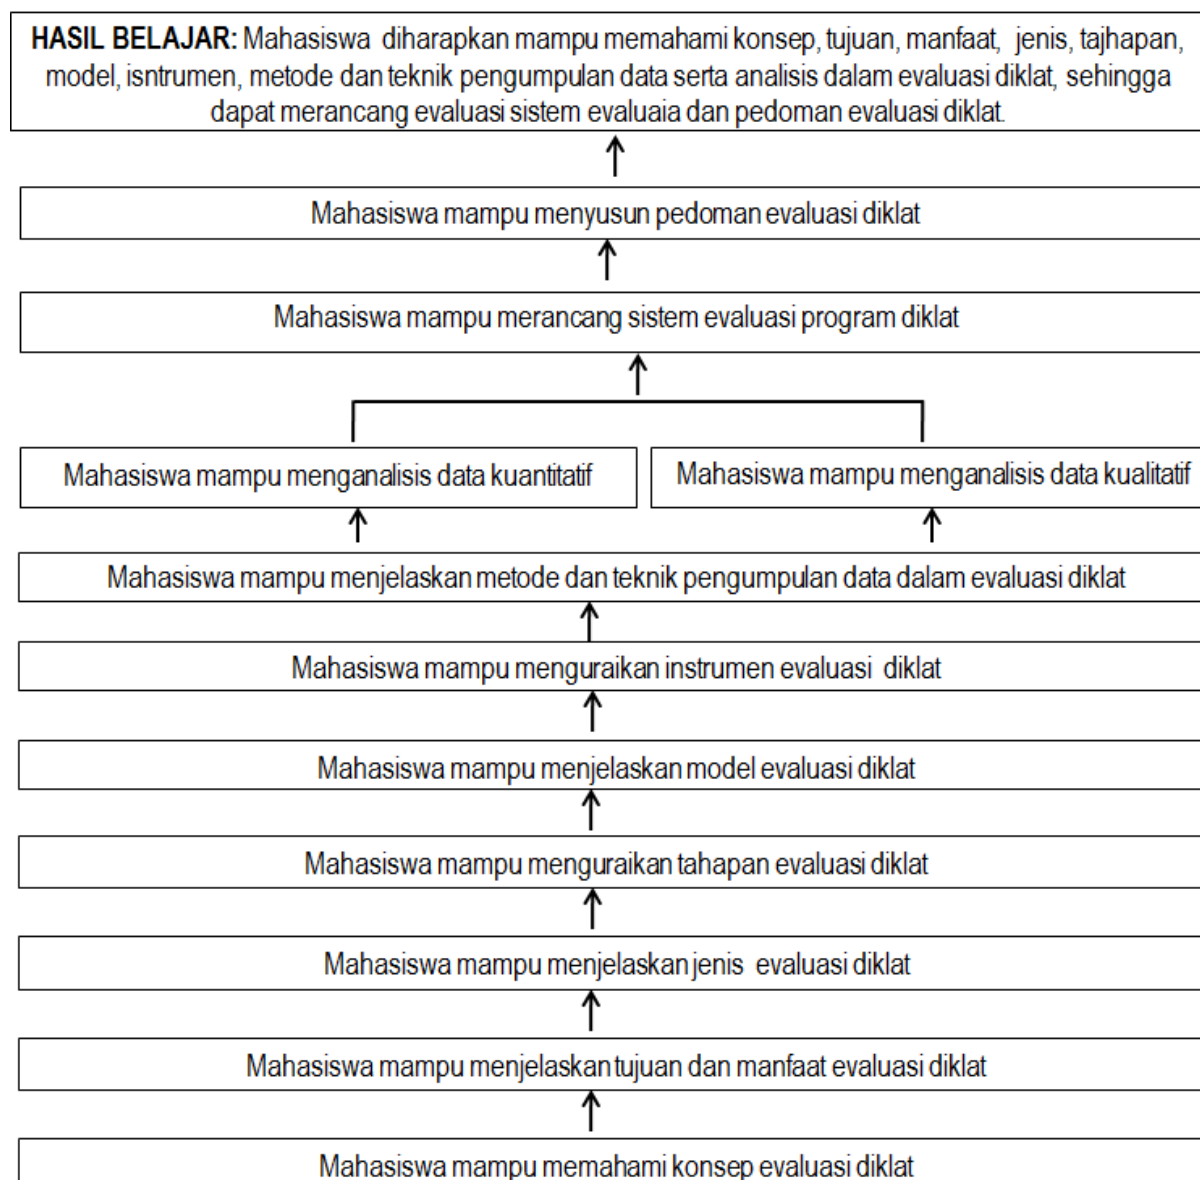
HASIL BELAJAR: Mahasiswa diharapkan mampu memahami konsep, tujuan, manfaat, jenis, tajhapan, model, isntrumen, metode dan teknik pengumpulan data serta analisis dalam evaluasi diklat, sehingga dapat merancang evaluasi sistem evaluaia dan pedoman evaluasi diklat.

Mahasiswa mampu menyusun pedoman evaluasi diklat

Mahasiswa mampu merancang sistem evaluasi program diklat

Mahasiswa mampu menganalisis data kuantitatif

Mahasiswa mampu menganalisis data kualitatif

Mahasiswa mampu menjelaskan metode dan teknik pengumpulan data dalam evaluasi diklat

Mahasiswa mampu menguraikan instrumen evaluasi diklat

Mahasiswa mampu menjelaskan model evaluasi diklat

Mahasiswa mampu menguraikan tahapan evaluasi diklat

Mahasiswa mampu menjelaskan jenis evaluasi diklat

Mahasiswa mampu menjelaskan tujuan dan manfaat evaluasi diklat

Mahasiswa mampu memahami konsep evaluasi diklat